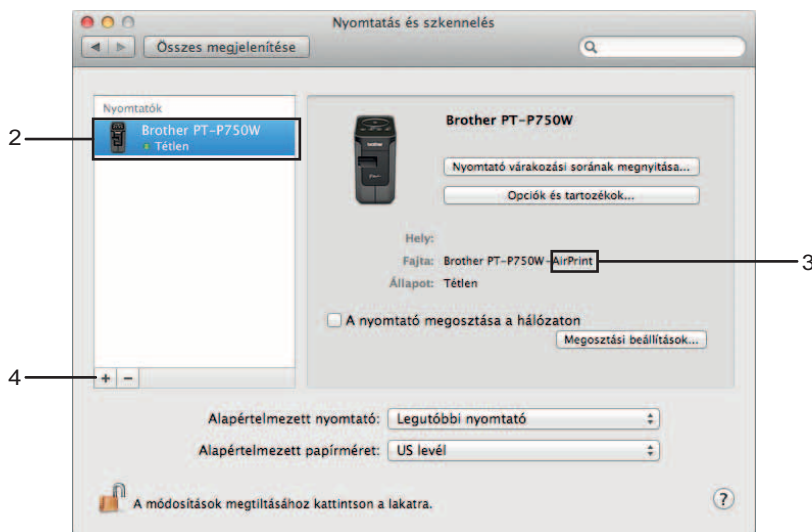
Nyomtatás és szkennelés

Összes megjelenítése

Nyomtatók

2

Brother PT-P750W
Tétlen

Brother PT-P750W

Nyomtató várakozási sorának megnyitása...

Opciók és tartozékok...

Hely:

Fajta: Brother PT-P750W-AirPrint

3

Állapot: Tétlen

A nyomtató megosztása a hálózaton

Megosztási beállítások...

4

+ −

Alapértelmezett nyomtató: Legutóbbi nyomtató

Alapértelmezett papírméret: US levél

A módosítások megtiltásához kattintson a lakatra.

?